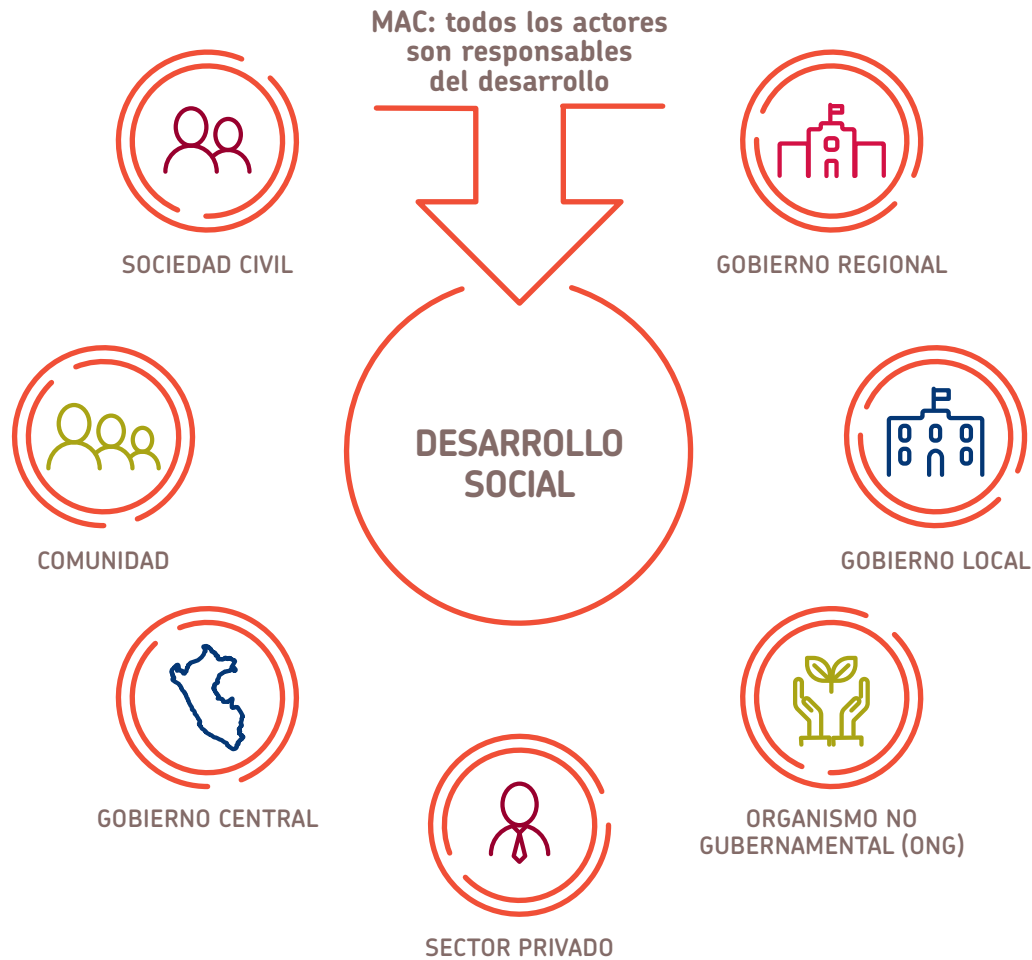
MAC: todos los actores son responsables del desarrollo

SOCIEDAD CIVIL

GOBIERNO REGIONAL

DESARROLLO SOCIAL

COMUNIDAD

GOBIERNO LOCAL

GOBIERNO CENTRAL

ORGANISMO NO GUBERNAMENTAL (ONG)

SECTOR PRIVADO